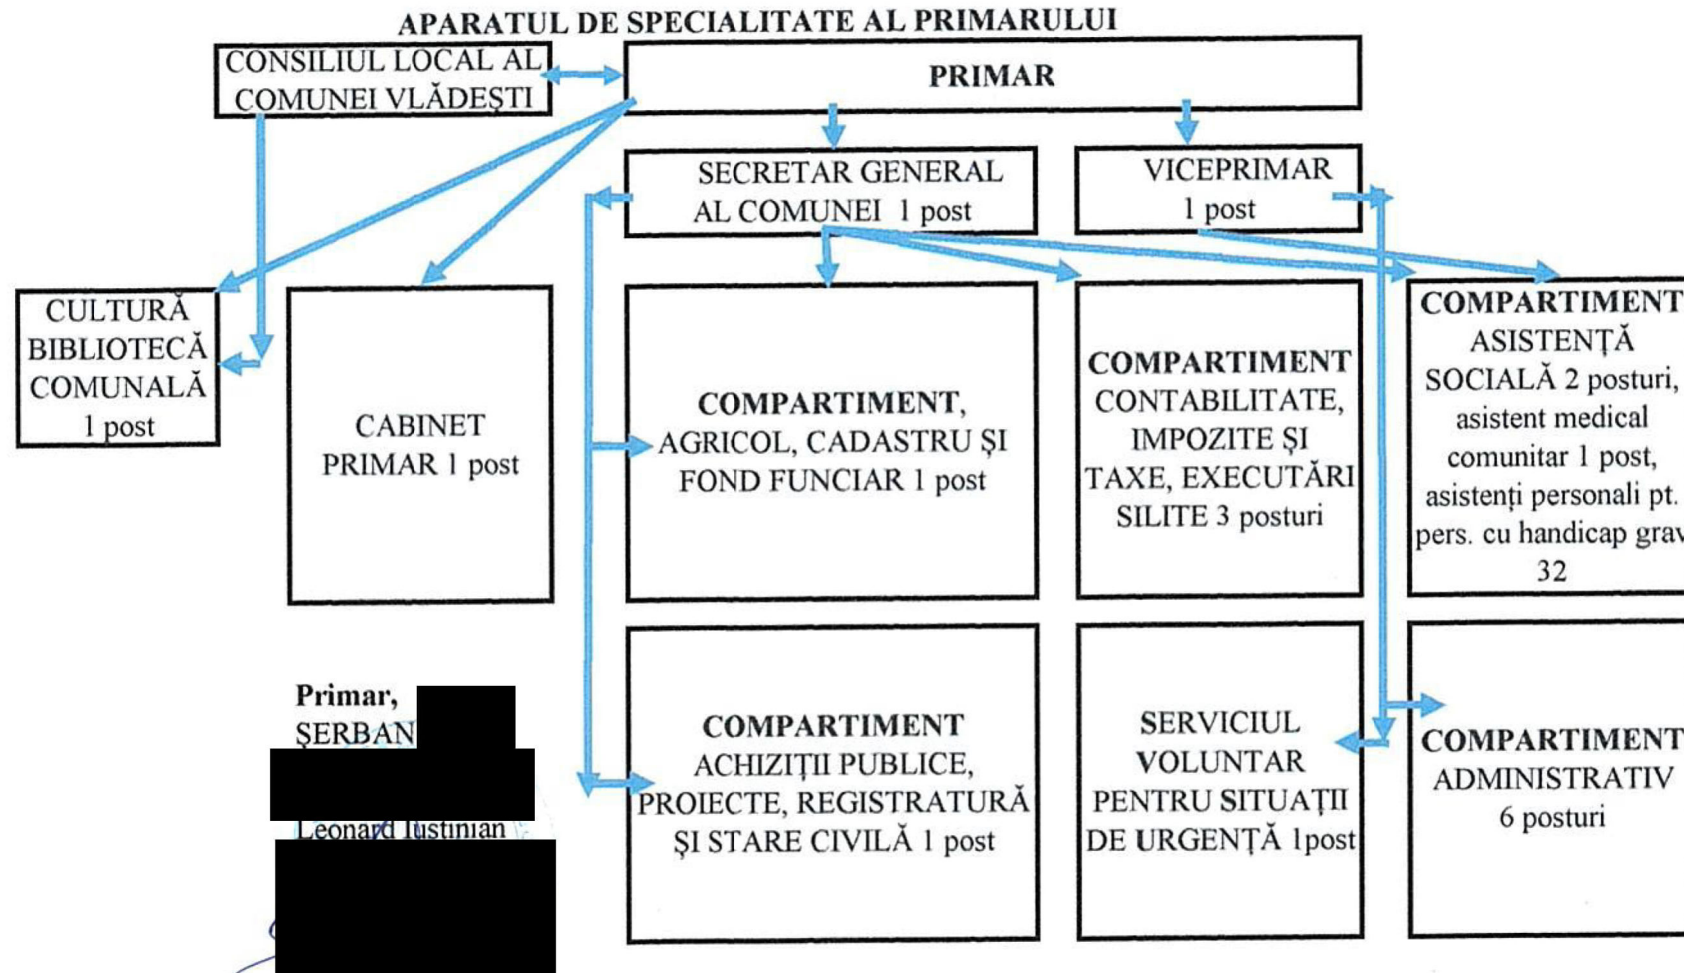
APARATUL DE SPECIALITATE AL PRIMARULUI

CONSILIUL LOCAL AL COMUNEI VLĂDEȘTI

PRIMAR

SECRETAR GENERAL AL COMUNEI 1 post

VICEPRIMAR 1 post

CULTURĂ BIBLIOTECĂ COMUNALĂ 1 post

CABINET PRIMAR 1 post

COMPARTIMENT, AGRICOL, CADASTRU ȘI FOND FUNCIAR 1 post

COMPARTIMENT CONTABILITATE, IMPOZITE ȘI TAXE, EXECUTĂRI SILITE 3 posturi

COMPARTIMENT ASISTENȚĂ SOCIALĂ 2 posturi, asistent medical comunitar 1 post, asistenți personali pt. pers. cu handicap grav 32

Primar, ȘERBAN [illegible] Leonard Iustinian

COMPARTIMENT ACHIZIȚII PUBLICE, PROIECTE, REGISTRATURĂ ȘI STARE CIVILĂ 1 post

SERVICIUL VOLUNTAR PENTRU SITUAȚII DE URGENȚĂ 1post

COMPARTIMENT ADMINISTRATIV 6 posturi